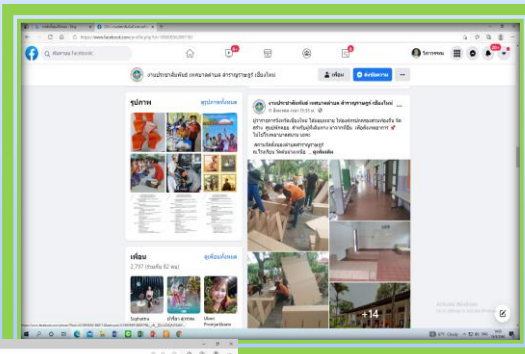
https://www.facebook.com/profile.php?id=100089863987761

ค้นหาบน Facebook

งานประชาสัมพันธ์ เทศบาลตำบล สารภาพฤกษ์ เชียงใหม่

เพื่อน

ส่งข้อความ

รูปภาพ

ดูรูปภาพทั้งหมด

เพื่อน

2,797 (ร่วมกัน 82 คน)

ดูเพื่อนทั้งหมด

Suphatra

Ulsee Pornprateep

งานประชาสัมพันธ์ เทศบาลตำบล สารภาพฤกษ์ เชียงใหม่

+14

Activate Windows